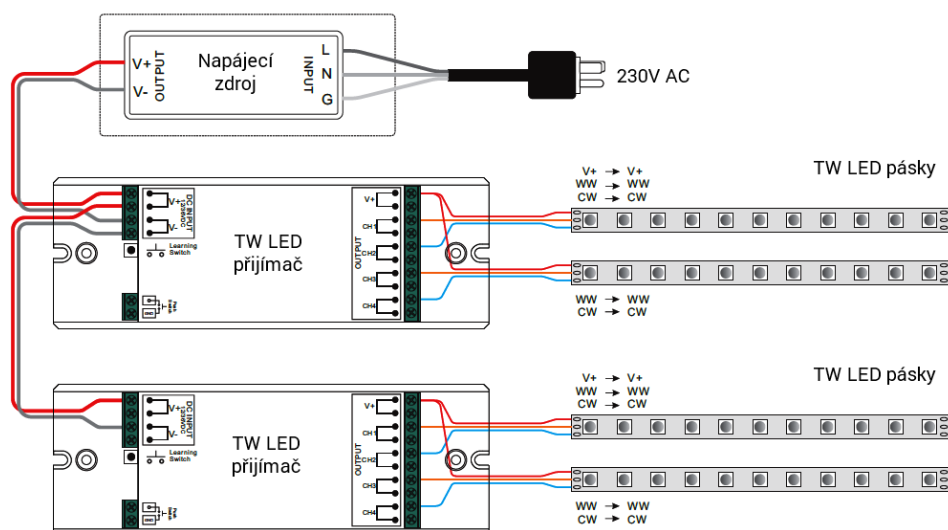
V+
V-
OUTPUT
Napájecí zdroj
INPUT
L
N
G
230V AC

V+
V-
DC INPUT
Learning Switch
TW LED přijímač
OUTPUT
V+
CH1
CH2
CH3
CH4
V+ → V+
WW → WW
CW → CW
TW LED pásky
WW → WW
CW → CW

V+
V-
DC INPUT
Learning Switch
TW LED přijímač
OUTPUT
V+
CH1
CH2
CH3
CH4
V+ → V+
WW → WW
CW → CW
TW LED pásky
WW → WW
CW → CW